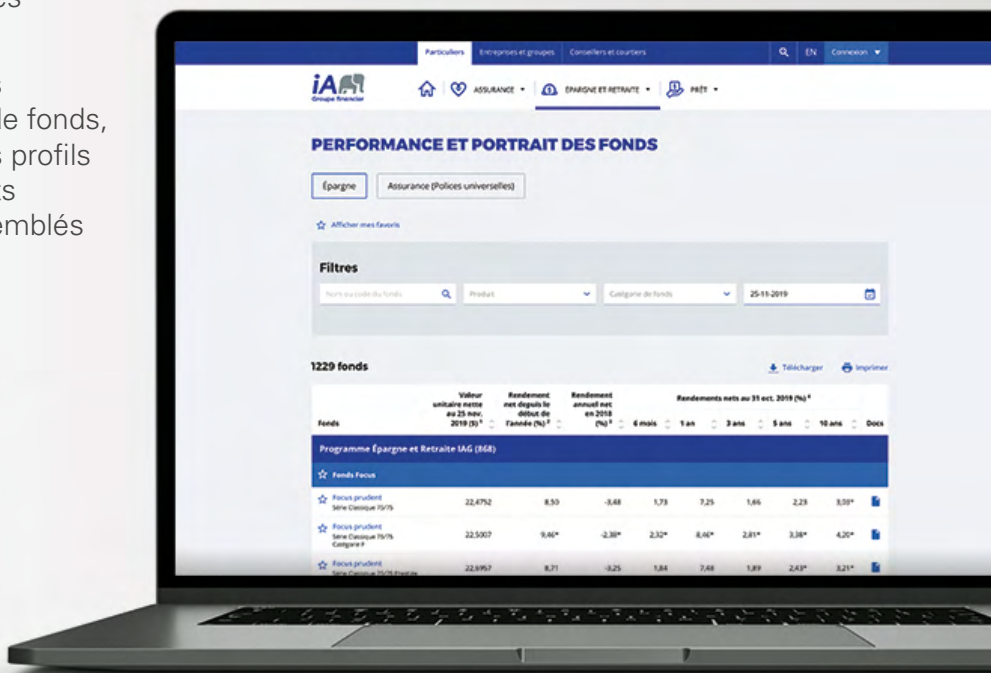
es

s
le fonds,
s profils
ts
emblés

Particuliers Entreprises et groupes Conseillers et courtiers EN Connexion

iA Groupe financier

ASSURANCE ÉPARGNE ET RETRAITE PRÊT

PERFORMANCE ET PORTRAIT DES FONDS

Épargne Assurance (Polices universelles)

Afficher mes favoris

Filtres

Nom ou code du fonds Produit Catégorie de fonds 25-11-2019

1229 fonds

Télécharger Imprimer

| Fonds | Valeur unitaire nette au 25 nov. 2019 ($) | Rendement net depuis le début de l'année (%) | Rendement annuel net en 2018 (%) | 6 mois | 1 an | 3 ans | 5 ans | 10 ans | Docs |
|---|---|---|---|---|---|---|---|---|---|
| Programme Épargne et Retraite IAG (868) | | | | | | | | | |
| Fonds Focus | | | | | | | | | |
| Focus prudent Série Classique 75/75 | 22,4752 | 8,50 | -3,48 | 1,73 | 7,25 | 1,66 | 2,29 | 3,59* | |
| Focus prudent Série Classique 75/75 Catégorie F | 22,5007 | 9,46* | -2,38* | 2,32* | 8,46* | 2,81* | 3,38* | 4,20* | |
| Focus prudent Série Classique 75/75 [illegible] | 22,6957 | 8,71 | -3,25 | 1,84 | 7,48 | 1,89 | 2,43* | 3,21* | |

Rendements nets au 31 oct. 2019 (%)